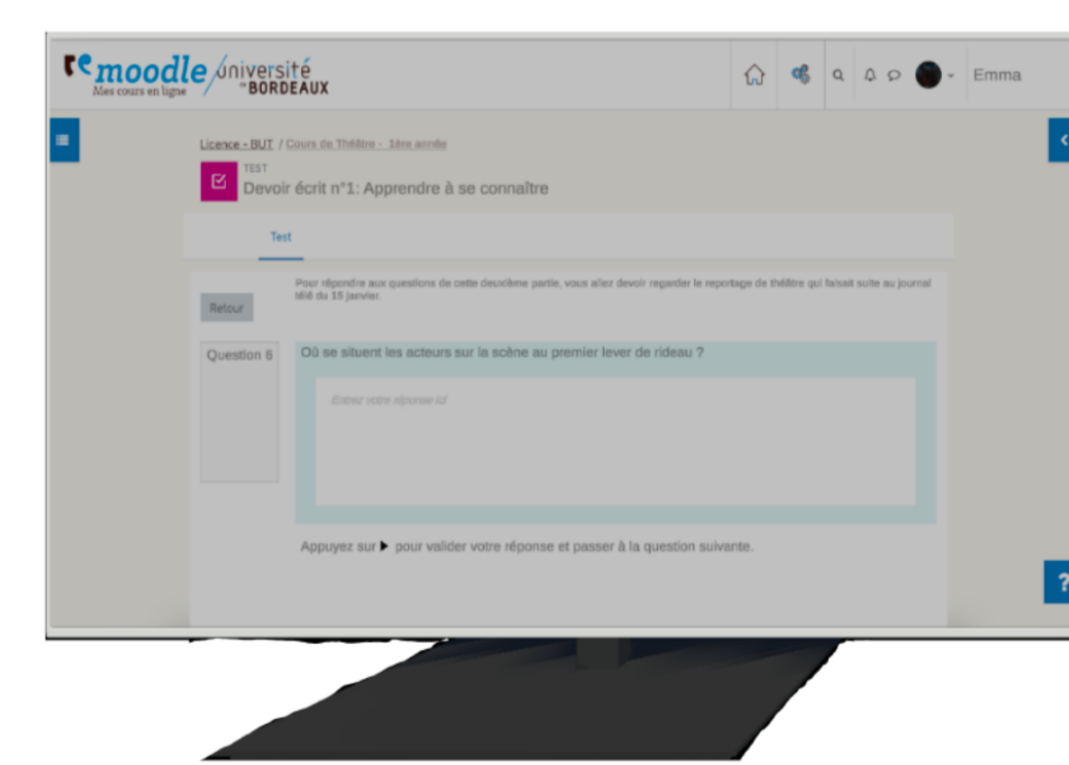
moodle
Mes cours en ligne
université de BORDEAUX

Emma

Licence - BUT / Cours de Théâtre - 1ère année

TEST
Devoir écrit n°1: Apprendre à se connaître

Test

Retour

Pour répondre aux questions de cette deuxième partie, vous allez devoir regarder le reportage de théâtre qui faisait suite au journal télé du 15 janvier.

Question 6

Où se situent les acteurs sur la scène au premier lever de rideau ?

Entrez votre réponse ici

Appuyez sur ▶ pour valider votre réponse et passer à la question suivante.

?